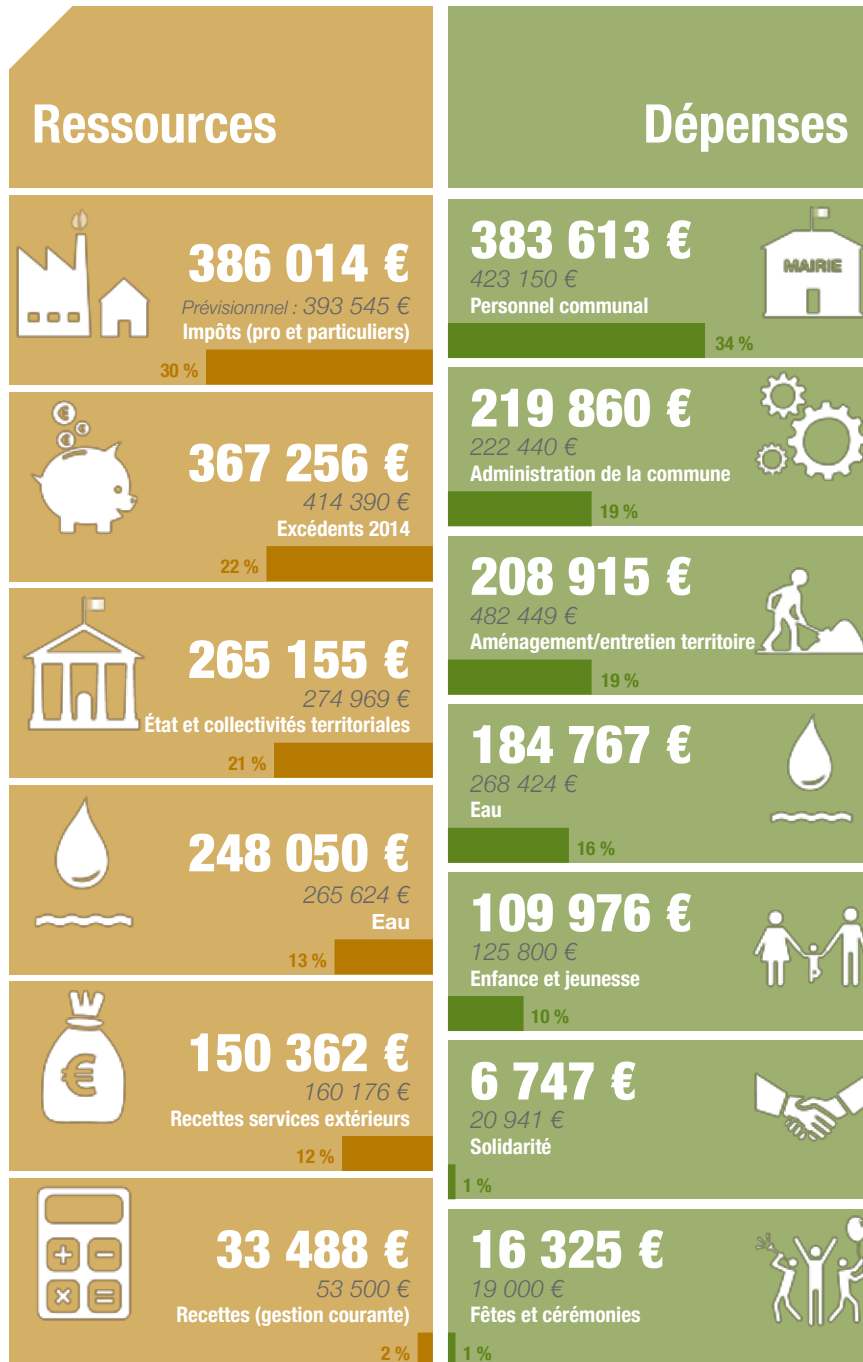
Ressources

386 014 €
Prévisionnel : 393 545 €
Impôts (pro et particuliers)
30 %

367 256 €
414 390 €
Excédents 2014
22 %

265 155 €
274 969 €
État et collectivités territoriales
21 %

248 050 €
265 624 €
Eau
13 %

150 362 €
160 176 €
Recettes services extérieurs
12 %

33 488 €
53 500 €
Recettes (gestion courante)
2 %

Dépenses

383 613 €
423 150 €
Personnel communal
34 %
MAIRIE

219 860 €
222 440 €
Administration de la commune
19 %

208 915 €
482 449 €
Aménagement/entretien territoire
19 %

184 767 €
268 424 €
Eau
16 %

109 976 €
125 800 €
Enfance et jeunesse
10 %

6 747 €
20 941 €
Solidarité
1 %

16 325 €
19 000 €
Fêtes et cérémonies
1 %